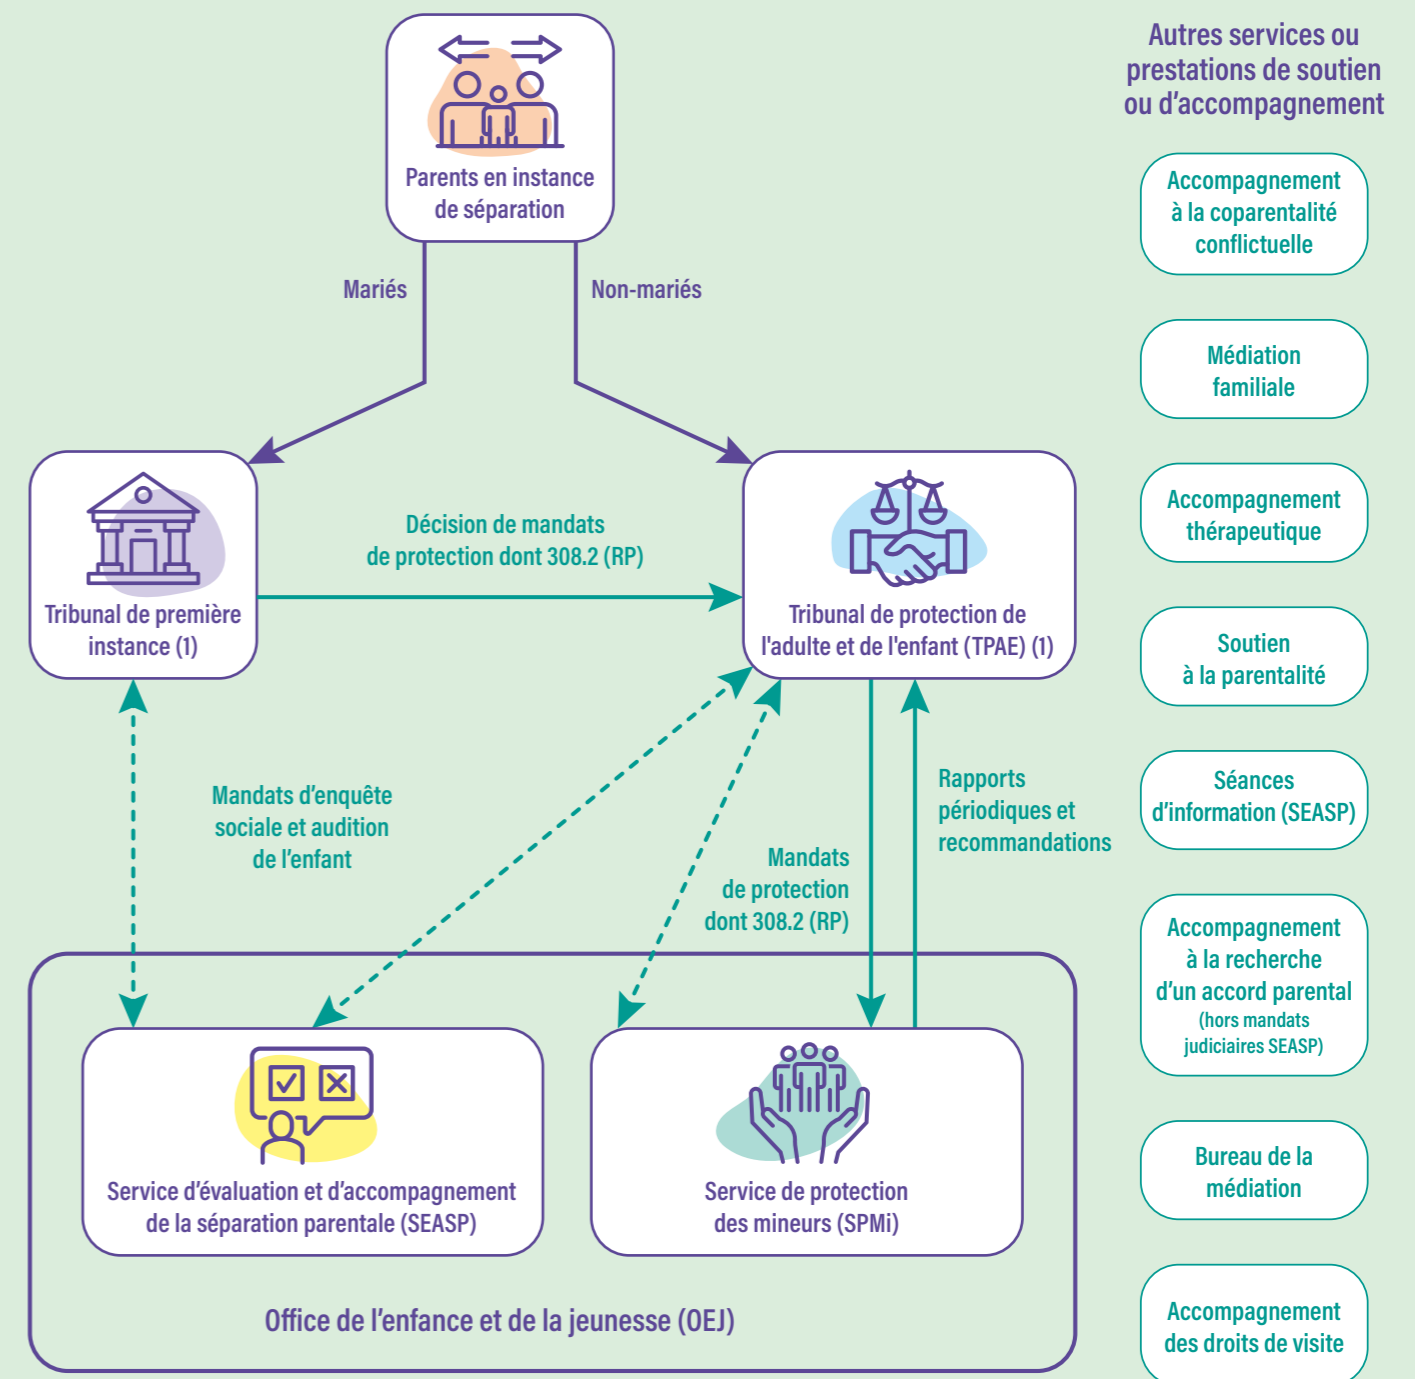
Parents en instance de séparation

Mariés

Non-mariés

Tribunal de première instance (1)

Décision de mandats de protection dont 308.2 (RP)

Tribunal de protection de l'adulte et de l'enfant (TPAE) (1)

Mandats d'enquête sociale et audition de l'enfant

Mandats de protection dont 308.2 (RP)

Rapports périodiques et recommandations

Service d'évaluation et d'accompagnement de la séparation parentale (SEASP)

Service de protection des mineurs (SPMi)

Office de l'enfance et de la jeunesse (OEJ)

Autres services ou prestations de soutien ou d'accompagnement

Accompagnement à la coparentalité conflictuelle

Médiation familiale

Accompagnement thérapeutique

Soutien à la parentalité

Séances d'information (SEASP)

Accompagnement à la recherche d'un accord parental (hors mandats judiciaires SEASP)

Bureau de la médiation

Accompagnement des droits de visite